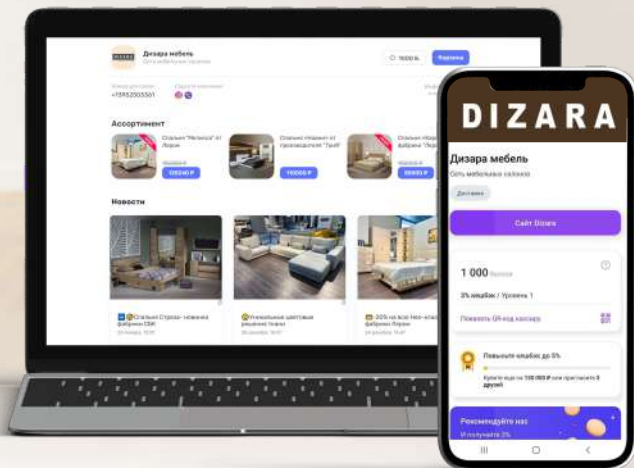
Дизара мебель
Сеть мебельных салонов
1000
+79952003561
Ассортимент
Спальня "Мелисса" от Лорин
125240 ₽
Спальня "Неаполь" от производителя "Трия"
110065 ₽
Спальня "Лора"
85810 ₽
Новости
Спальня Стреза - новинка фабрики СБК
Уникальные диванные решения Ikano
-20% на всю Неп-клас фабрики Лорин

DIZARA
Дизара мебель
Сеть мебельных салонов
Доставка
Сайт Dizara
1 000 баллов
3% кешбэк / Уровень 1
Показать QR-код кассиру
Повысьте кешбэк до 5%
Купите еще на 100 000 ₽ или пригласите 3 друзей
Рекомендуйте нас
И получайте 3%